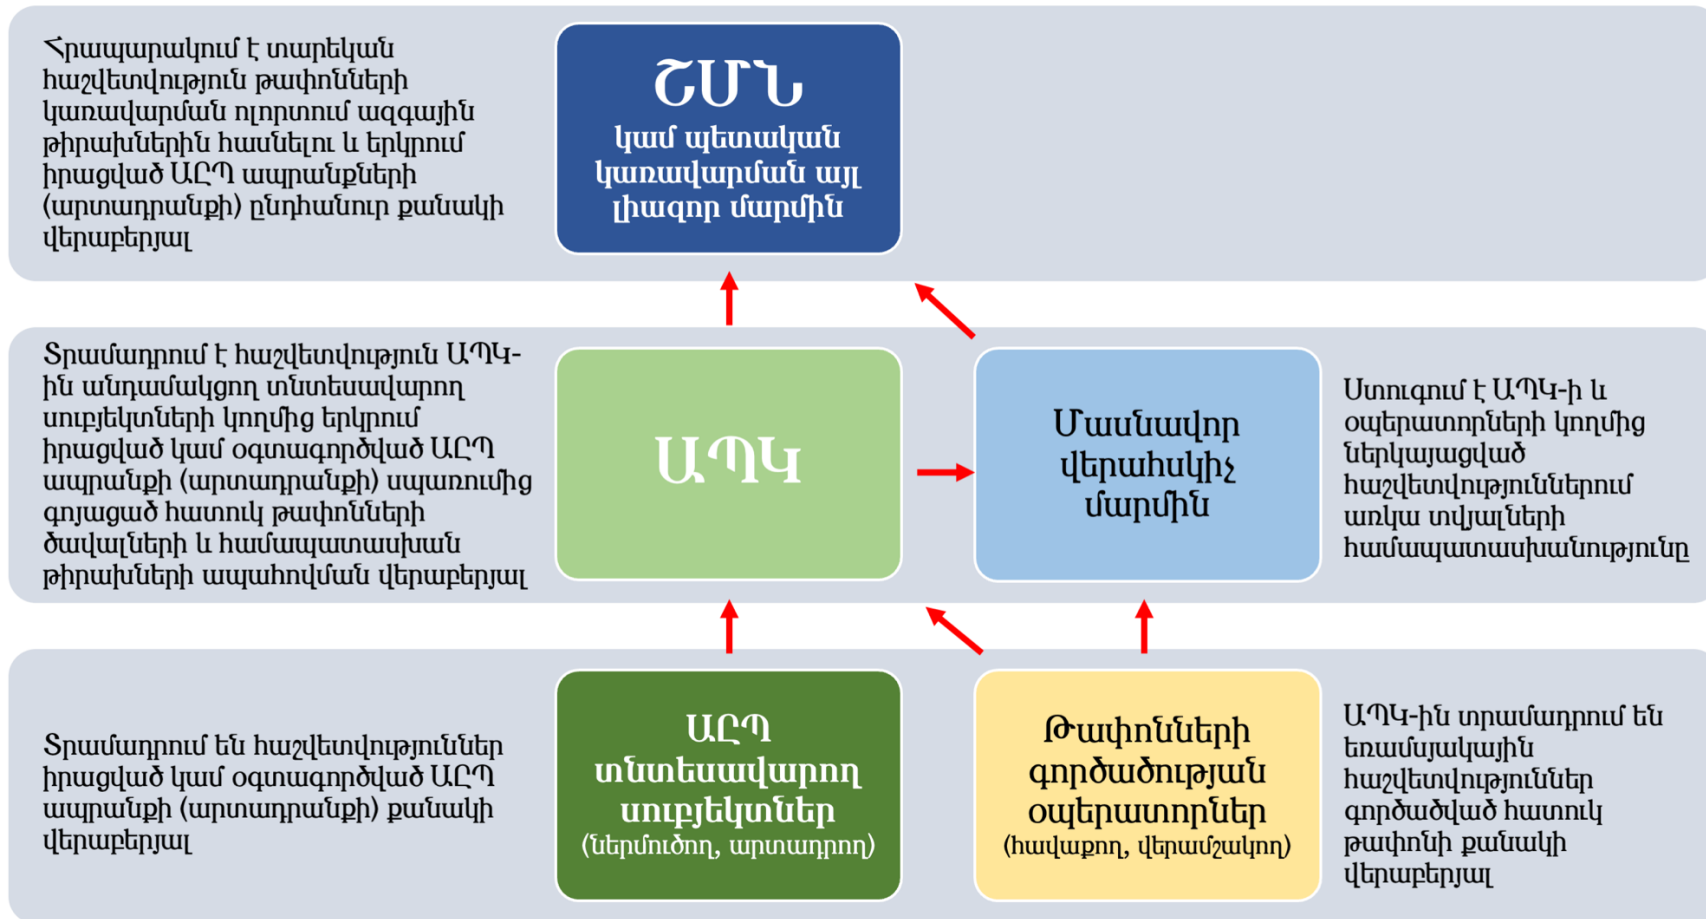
Հրապարակում է տարեկան հաշվետվություն թափոնների կառավարման ոլորտում ազգային թիրախներին հասնելու և երկրում իրացված ԱԸՊ ապրանքների (արտադրանքի) ընդհանուր քանակի վերաբերյալ

ՇՄՆ
կամ պետական կառավարման այլ լիազոր մարմին

Տրամադրում է հաշվետվություն ԱՊԿ-ին անդամակցող տնտեսավարող սուբյեկտների կողմից երկրում իրացված կամ օգտագործված ԱԸՊ ապրանքի (արտադրանքի) սպառումից գոյացած հատուկ թափոնների ծավալների և համապատասխան թիրախների ապահովման վերաբերյալ

ԱՊԿ

Մասնավոր վերահսկիչ մարմին

Ստուգում է ԱՊԿ-ի և օպերատորների կողմից ներկայացված հաշվետվություններում առկա տվյալների համապատասխանությունը

Տրամադրում են հաշվետվություններ իրացված կամ օգտագործված ԱԸՊ ապրանքի (արտադրանքի) քանակի վերաբերյալ

ԱԸՊ տնտեսավարող սուբյեկտներ
(ներմուծող, արտադրող)

Թափոնների գործածության օպերատորներ
(հավաքող, վերամշակող)

ԱՊԿ-ին տրամադրում են եռամսյակային հաշվետվություններ գործածված հատուկ թափոնի քանակի վերաբերյալ